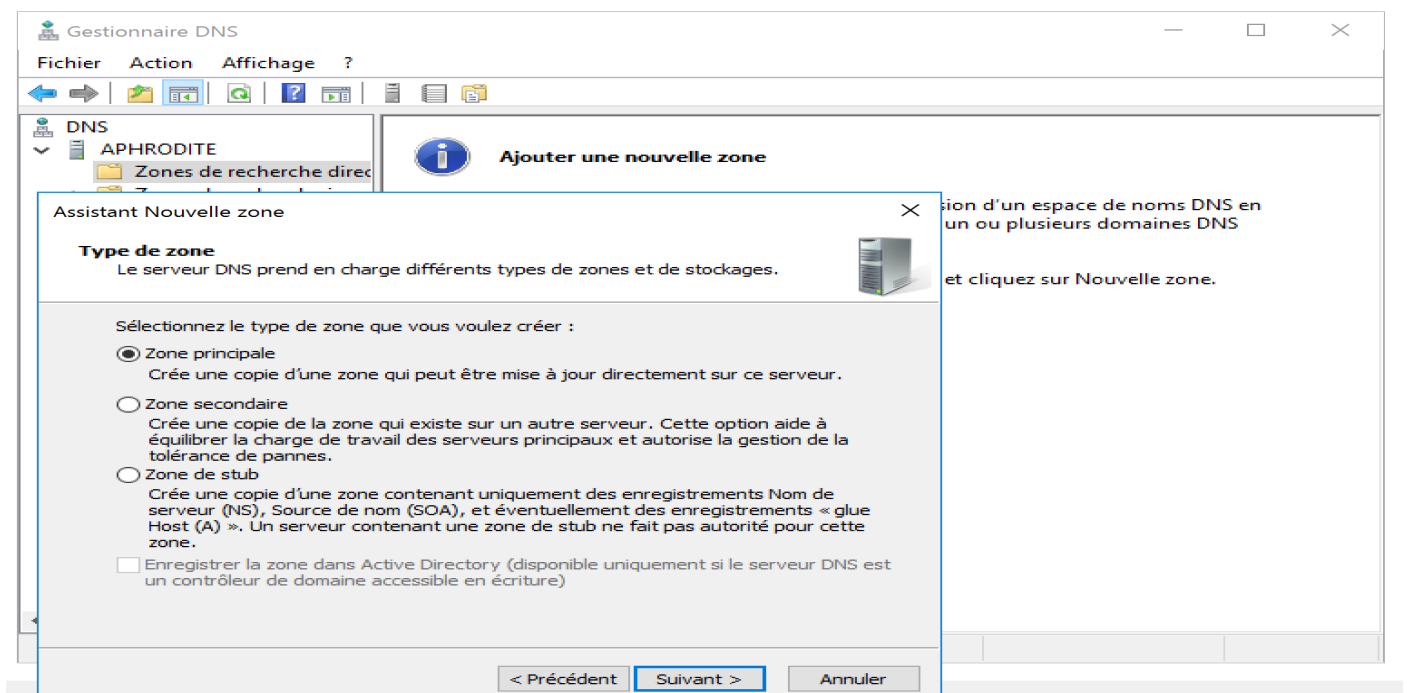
Gestionnaire DNS

Fichier Action Affichage ?

DNS
APHRODITE
Zones de recherche direc

Ajouter une nouvelle zone

sion d'un espace de noms DNS en
un ou plusieurs domaines DNS

et cliquez sur Nouvelle zone.

Assistant Nouvelle zone

Type de zone
Le serveur DNS prend en charge différents types de zones et de stockages.

Sélectionnez le type de zone que vous voulez créer :

Zone principale
Crée une copie d'une zone qui peut être mise à jour directement sur ce serveur.

Zone secondaire
Crée une copie de la zone qui existe sur un autre serveur. Cette option aide à équilibrer la charge de travail des serveurs principaux et autorise la gestion de la tolérance de pannes.

Zone de stub
Crée une copie d'une zone contenant uniquement des enregistrements Nom de serveur (NS), Source de nom (SOA), et éventuellement des enregistrements « glue Host (A) ». Un serveur contenant une zone de stub ne fait pas autorité pour cette zone.

Enregistrer la zone dans Active Directory (disponible uniquement si le serveur DNS est un contrôleur de domaine accessible en écriture)

< Précédent Suivant > Annuler